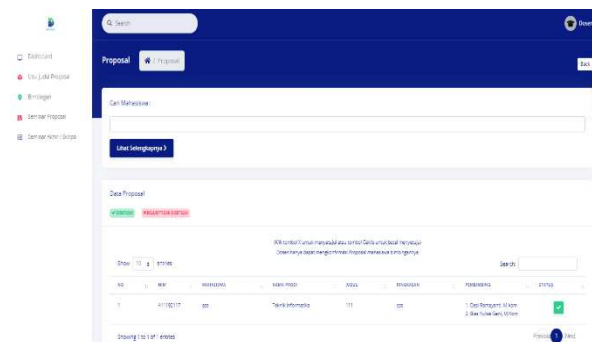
Dashboard
Uji Judul Proposal
Bimbingan
Seminar Proposal
Seminar Hasil / Skripsi

Search

Dosen

Proposal
/ Proposal

Back

Cari Mahasiswa :

Lihat Selengkapnya >

Data Proposal

DISETUJUI
BELUM DISETUJUI

Klik tombol X untuk menyetujui atau tombol Ceklis untuk batal menyetujui
Dosen hanya dapat mengkonfirmasi Proposal mahasiswa bimbingannya

Show 10 entries

Search:

| NO | NIM | MAHASISWA | NAMA PRODI | JUDUL | RINGKASAN | PEMBIMBING | STATUS |
|---|---|---|---|---|---|---|---|
| 1 | 411180117 | qqq | Teknik Informatika | 111 | qqq | 1. Dedi Renaguna, M.Kom 2. Ilka Yulisa Gani, M.Kom | |

Showing 1 to 1 of 1 entries

Previous 1 Next